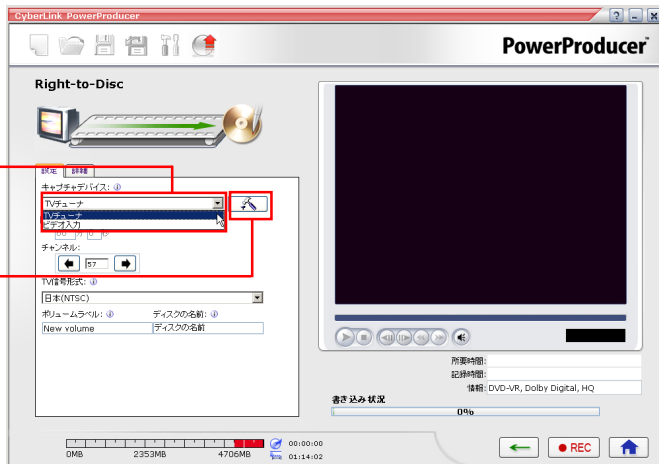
CyberLink PowerProducer

PowerProducer

Right-to-Disc

設定 詳細

キャプチャデバイス:

TVチューナ

TVチューナ

ビデオ入力

チャンネル:

57

TV信号形式:

日本(NTSC)

ボリュームラベル:

ディスクの名前:

New volume

ディスクの名前

所要時間:

記録時間:

情報: DVD-VR, Dolby Digital, HQ

書き込み状況

0%

0MB

2353MB

4706MB

00:00:00

01:14:02

REC